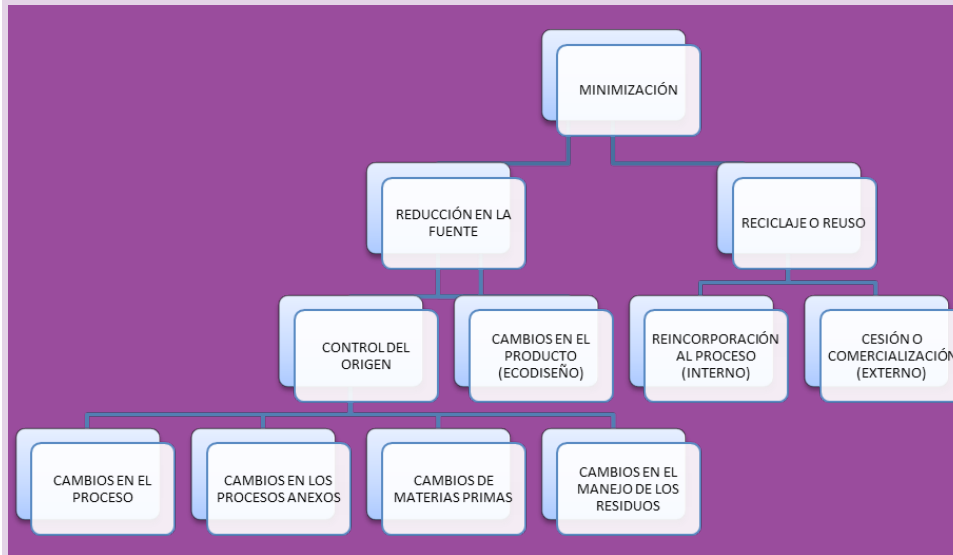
MINIMIZACIÓN

REDUCCIÓN EN LA FUENTE

RECICLAJE O REUSO

CONTROL DEL ORIGEN

CAMBIOS EN EL PRODUCTO (ECODISEÑO)

REINCORPORACIÓN AL PROCESO (INTERNO)

CESIÓN O COMERCIALIZACIÓN (EXTERNO)

CAMBIOS EN EL PROCESO

CAMBIOS EN LOS PROCESOS ANEXOS

CAMBIOS DE MATERIAS PRIMAS

CAMBIOS EN EL MANEJO DE LOS RESIDUOS